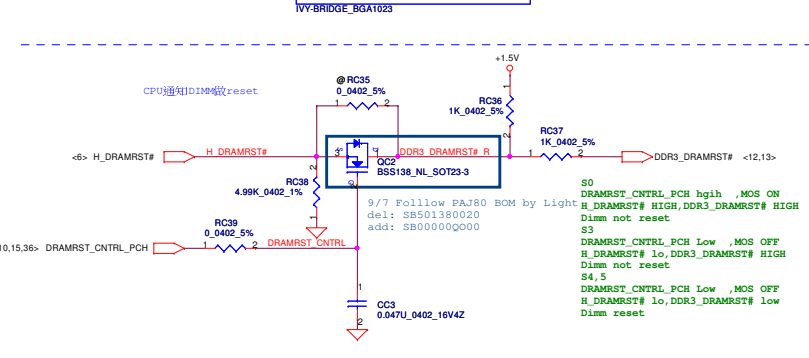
IVY-BRIDGE_BGA1023

CPU通知DIMM做reset

@RC35
0_0402_5%
1 2

+1.5V

RC36
1K_0402_5%
1
2

RC37
1K_0402_5%
1 2

<6> H_DRAMRST#
H_DRAMRST#

3
1
QC2
BSS138_NL_SOT23-3
2

DDR3_DRAMRST#_R

DDR3_DRAMRST# <12,13>

2
RC38
4.99K_0402_1%
1

9/7 Folllow PAJ80 BOM by Light
del: SB501380020
add: SB00000QO00

RC39
0_0402_5%
10,15,36> DRAMRST_CNTRL_PCH
1 2
DRAMRST_CNTRL

1
CC3
0.047U_0402_16V4Z
2

S0
DRAMRST_CNTRL_PCH hgih ,MOS ON
H_DRAMRST# HIGH,DDR3_DRAMRST# HIGH
Dimm not reset
S3
DRAMRST_CNTRL_PCH Low ,MOS OFF
H_DRAMRST# lo,DDR3_DRAMRST# HIGH
Dimm not reset
S4,5
DRAMRST_CNTRL_PCH Low ,MOS OFF
H_DRAMRST# lo,DDR3_DRAMRST# low
Dimm reset